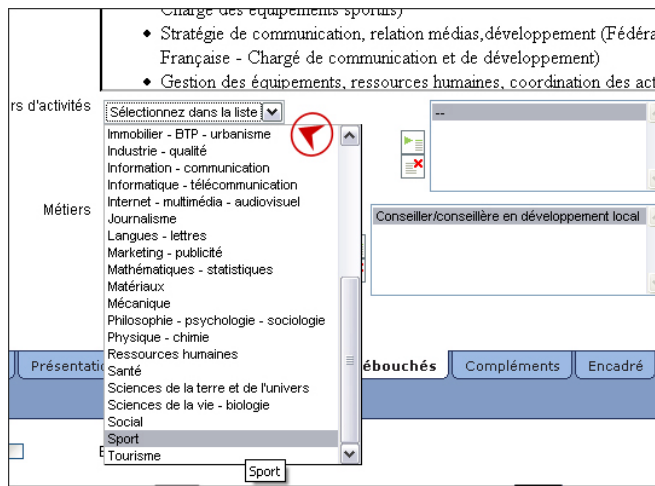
Charge des équipements sportifs)

• Stratégie de communication, relation médias,développement (Fédéra Française - Chargé de communication et de développement)

• Gestion des équipements, ressources humaines, coordination des act

rs d'activités

Sélectionnez dans la liste

Immobilier - BTP - urbanisme
Industrie - qualité
Information - communication
Informatique - télécommunication
Internet - multimédia - audiovisuel
Journalisme
Langues - lettres
Marketing - publicité
Mathématiques - statistiques
Matériaux
Mécanique
Philosophie - psychologie - sociologie
Physique - chimie
Ressources humaines
Santé
Sciences de la terre et de l'univers
Sciences de la vie - biologie
Social
Sport
Tourisme

Sport

--

Métiers

Conseiller/conseillère en développement local

Présentati

ébouchés

Compléments

Encadré